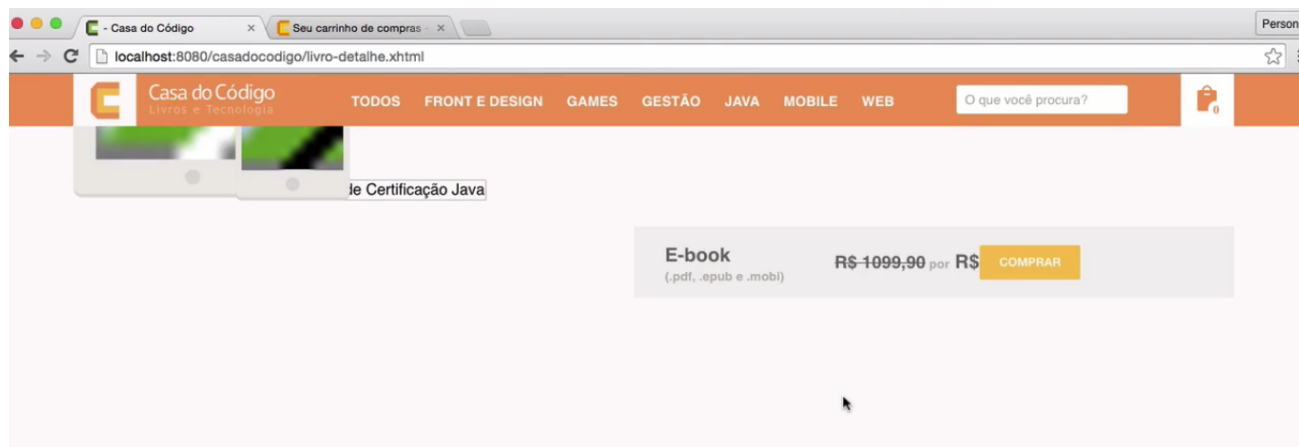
- Casa do Código
Seu carrinho de compras -
Person
localhost:8080/casadocodigo/livro-detalhe.xhtml

Casa do Código
Livros e Tecnologia
TODOS FRONT E DESIGN GAMES GESTÃO JAVA MOBILE WEB
O que você procura?
0

le Certificação Java

E-book
(.pdf, .epub e .mobi)
R$ 1099,90 por R$
COMPRAR